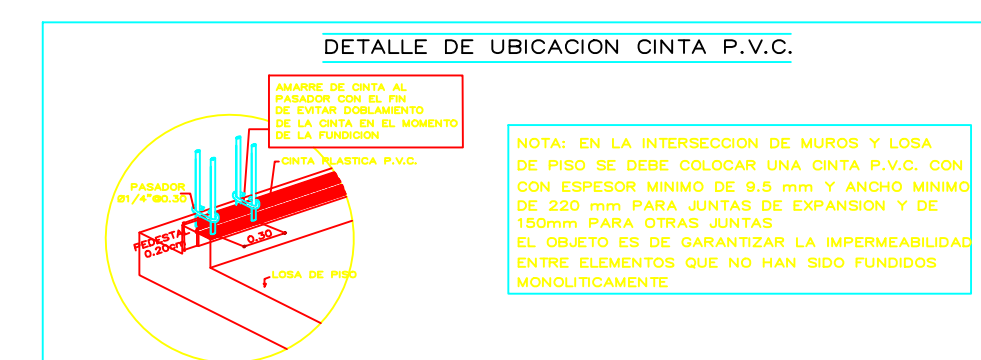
DETALLE DE UBICACION CINTA P.V.C.

AMARRE DE CINTA AL PASADOR CON EL FIN DE EVITAR DOBLAMIENTO DE LA CINTA EN EL MOMENTO DE LA FUNDICION

CINTA PLASTICA P.V.C.

PASADOR Ø1/4"@0.30

PEDESTAL 0.20cm

0.30

LOSA DE PISO

NOTA: EN LA INTERSECCION DE MUROS Y LOSA DE PISO SE DEBE COLOCAR UNA CINTA P.V.C. CON CON ESPESOR MINIMO DE 9.5 mm Y ANCHO MINIMO DE 220 mm PARA JUNTAS DE EXPANSION Y DE 150mm PARA OTRAS JUNTAS
EL OBJETO ES DE GARANTIZAR LA IMPERMEABILIDAD ENTRE ELEMENTOS QUE NO HAN SIDO FUNDIDOS MONOLITICAMENTE